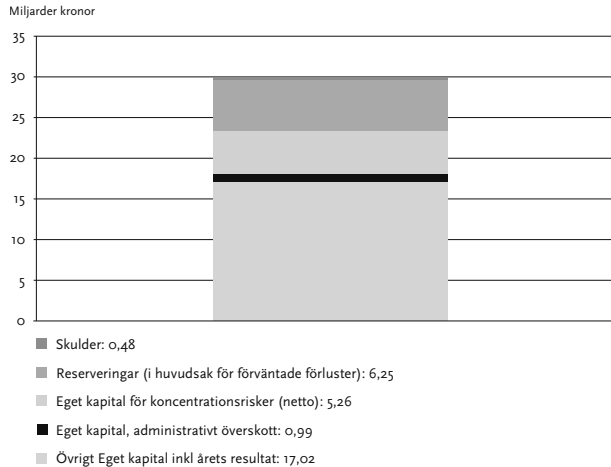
Miljarder kronor

35
30
25
20
15
10
5
0

Skulder: 0,48

Reserveringar (i huvudsak för förväntade förluster): 6,25

Eget kapital för koncentrationsrisker (netto): 5,26

Eget kapital, administrativt överskott: 0,99

Övrigt Eget kapital inkl årets resultat: 17,02